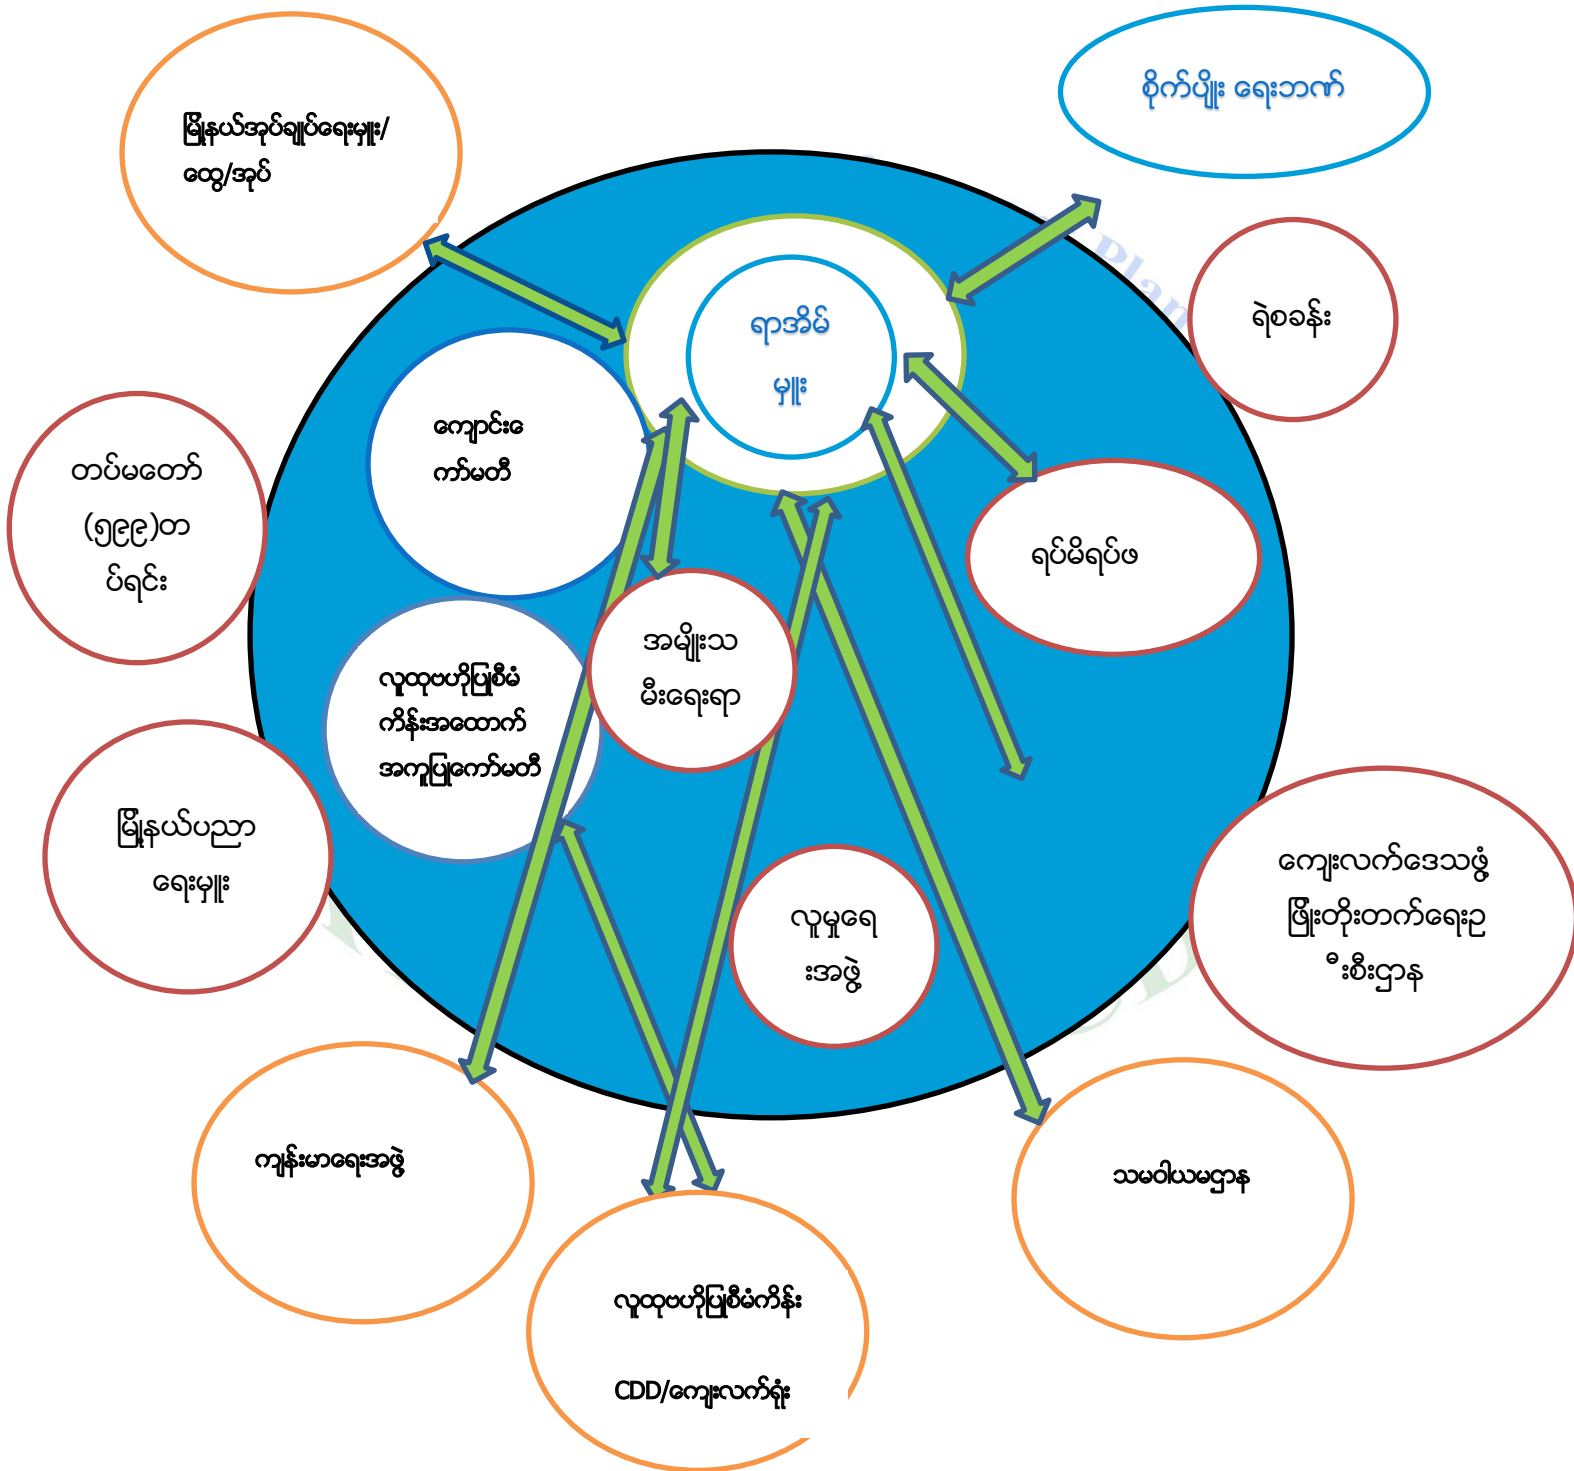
မြို့နယ်အုပ်ချုပ်ရေးမှူး/ ထွေ/အုပ်

စိုက်ပျိုး ရေးဘက်

ရာအိမ်မှူး

ရဲစခန်း

ကျောင်းကော်မတီ

တပ်မတော် (၅၉၉)တပ်ရင်း

ရပ်မိရပ်ဖ

အမျိုးသမီးရေးရာ

လူထုဗဟိုပြုစီမံကိန်းအထောက်အကူပြုကော်မတီ

မြို့နယ်ပညာရေးမှူး

ကျေးလက်ဒေသဖွံ့ဖြိုးတိုးတက်ရေးဦးစီးဌာန

လူမှုရေးအဖွဲ့

ကျန်းမာရေးအဖွဲ့

သမဝါယမဌာန

လူထုဗဟိုပြုစီမံကိန်း

CDD/ကျေးလက်ရုံး